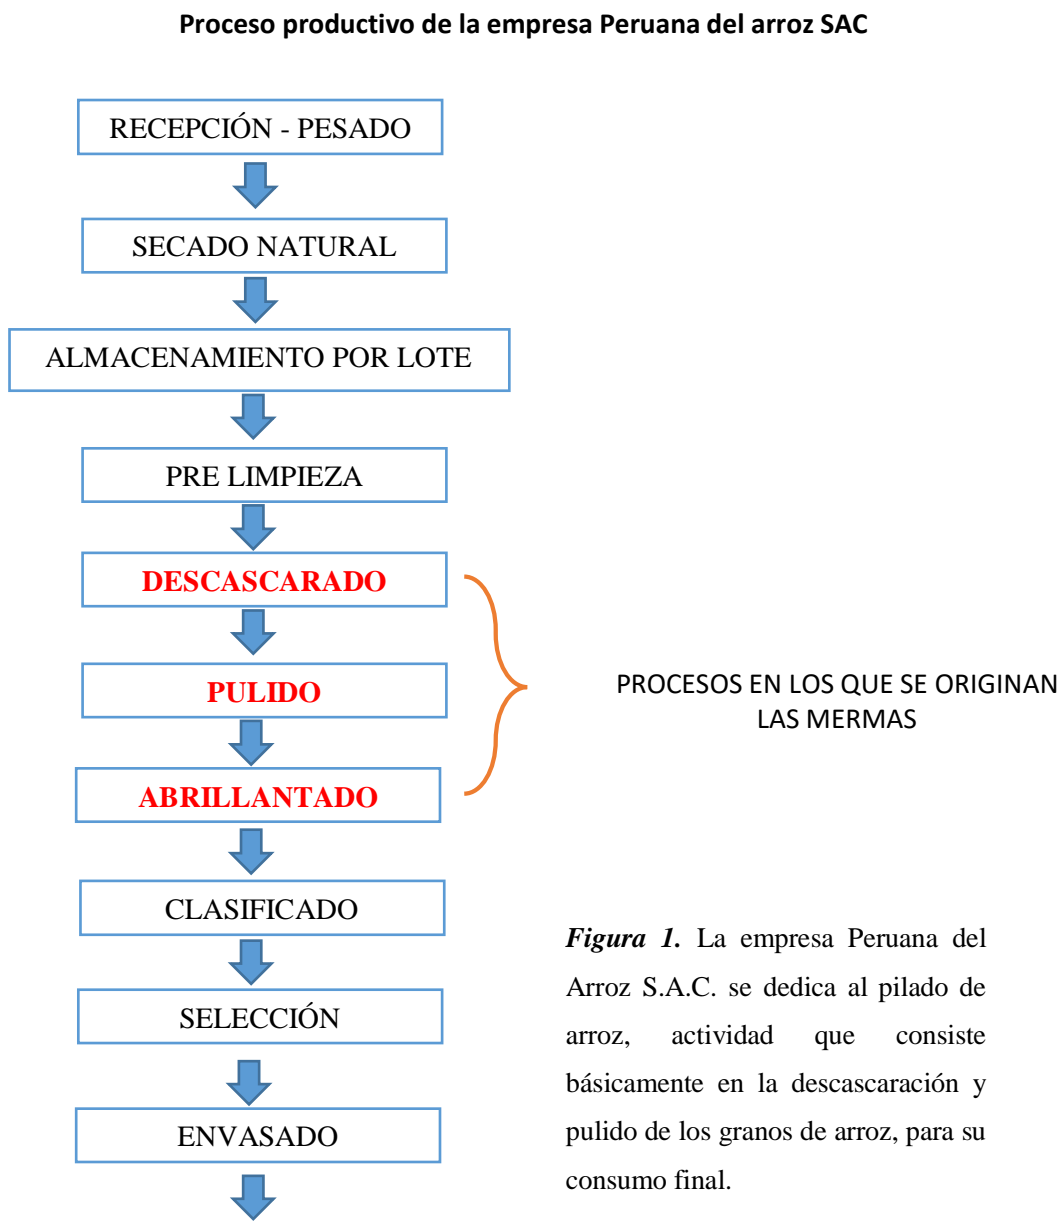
**Proceso productivo de la empresa Peruana del arroz SAC**

RECEPCIÓN - PESADO

SECADO NATURAL

ALMACENAMIENTO POR LOTE

PRE LIMPIEZA

DESCASCARADO

PULIDO

ABRILLANTADO

PROCESOS EN LOS QUE SE ORIGINAN LAS MERMAS

CLASIFICADO

SELECCIÓN

ENVASADO

*Figura 1.* La empresa Peruana del Arroz S.A.C. se dedica al pilado de arroz, actividad que consiste básicamente en la descascaración y pulido de los granos de arroz, para su consumo final.